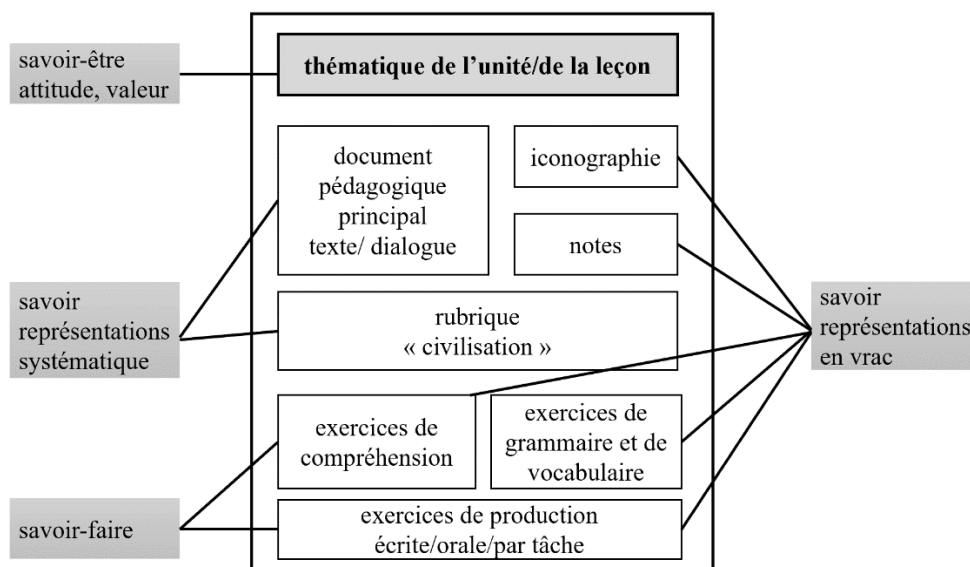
savoir-être attitude, valeur

thématique de l'unité/de la leçon

document pédagogique principal texte/ dialogue

iconographie

notes

savoir représentations systématique

rubrique « civilisation »

savoir représentations en vrac

exercices de compréhension

exercices de grammaire et de vocabulaire

savoir-faire

exercices de production écrite/orale/par tâche